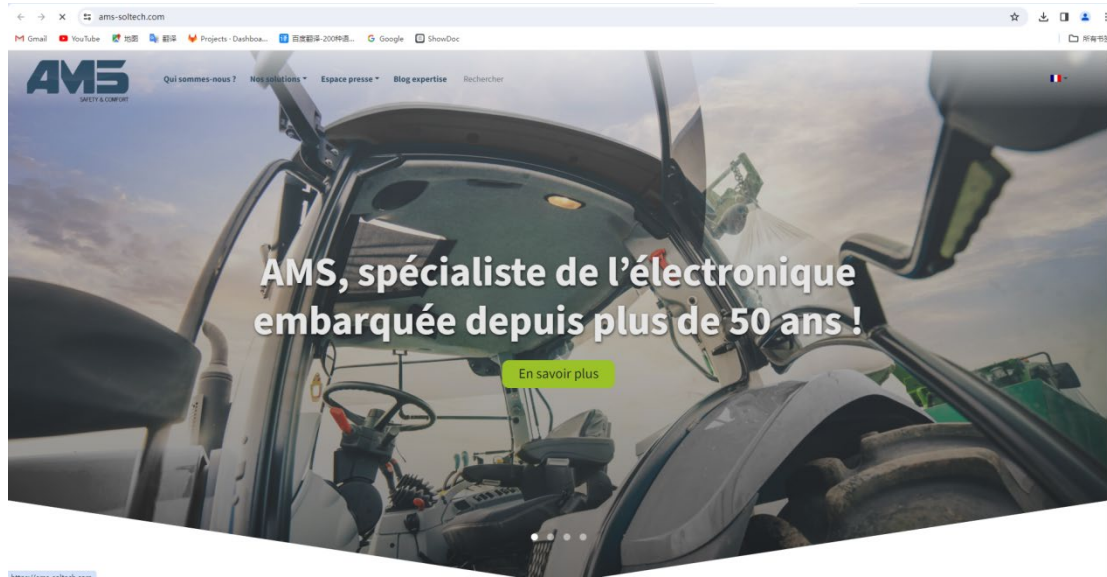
ams-soltech.com

Gmail YouTube 地图 翻译 Projects · Dashboa... 百度翻译-200种语... Google ShowDoc

所有书签

AMS SAFETY & COMFORT

Qui sommes-nous ? Nos solutions Espace presse Blog expertise Rechercher

AMS, spécialiste de l'électronique embarquée depuis plus de 50 ans !

En savoir plus

https://ams-soltech.com